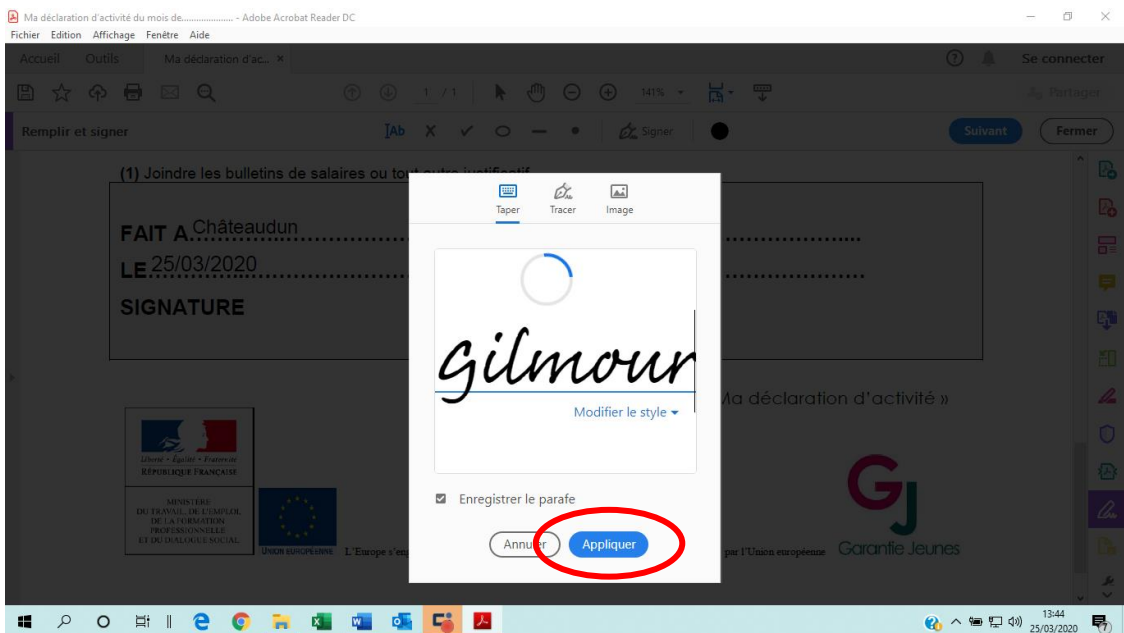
Ma déclaration d'activité du mois de..................... - Adobe Acrobat Reader DC
Fichier Edition Affichage Fenêtre Aide

Accueil Outils Ma déclaration d'ac... ×

Se connecter

1 / 1 141%

Partager

Remplir et signer

Signer

Suivant Fermer

(1) Joindre les bulletins de salaires ou tout autre justificatif

FAIT A. Châteaudun ........................

LE 25/03/2020 ........................

SIGNATURE

Taper Tracer Image

Gilmour

Modifier le style

Enregistrer le parafe

Annuler Appliquer

Ma déclaration d'activité »

Liberté • Égalité • Fraternité
RÉPUBLIQUE FRANÇAISE

MINISTÈRE DU TRAVAIL, DE L'EMPLOI, DE LA FORMATION PROFESSIONNELLE ET DU DIALOGUE SOCIAL

UNION EUROPÉENNE

L'Europe s'en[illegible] par l'Union européenne

GJ
Garantie Jeunes

13:44
25/03/2020